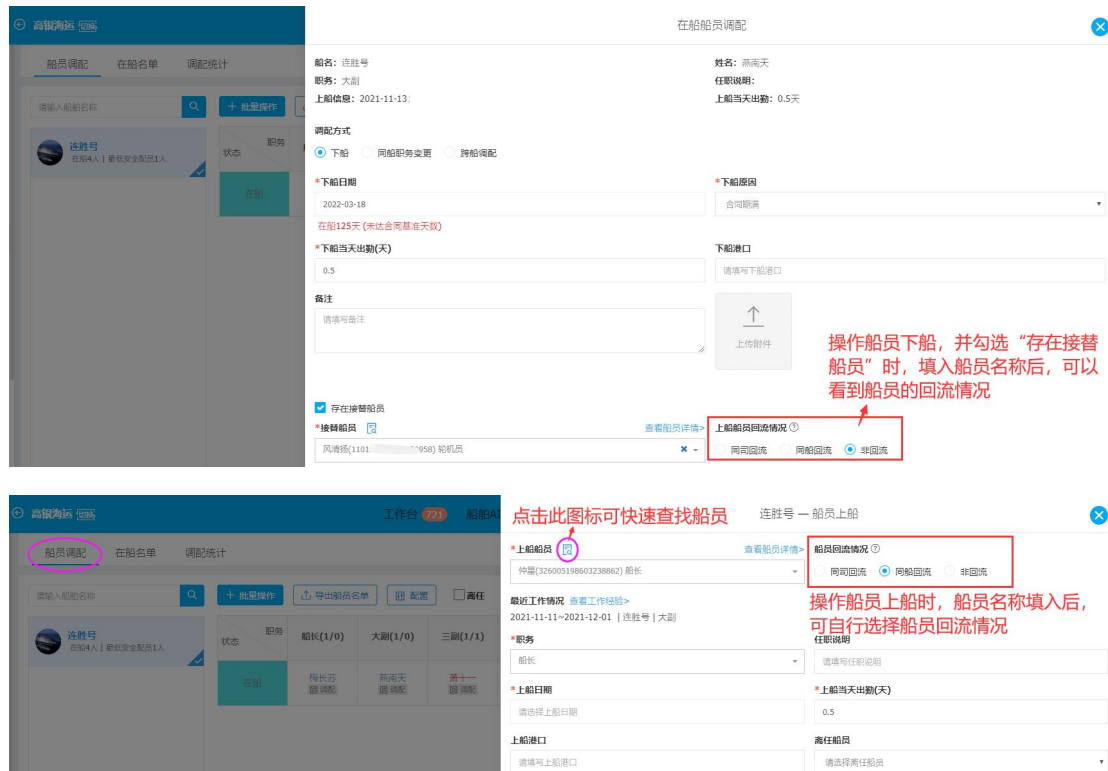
高银海运

船员调配 在船名单 调配统计

请输入船舶名称

+ 批量操作

连胜号
在船4人 | 最低安全配员1人

状态 职务

在船

在船船员调配

船名：连胜号
职务：大副
上船信息：2021-11-13;

姓名：燕南天
任职说明：
上船当天出勤：0.5天

调配方式
下船 同船职务变更 跨船调配

*下船日期
2022-03-18
在船125天 (未达合同基准天数)

*下船原因
合同期满

*下船当天出勤(天)
0.5

下船港口
请填写下船港口

备注
请填写备注

上传附件

操作船员下船，并勾选"存在接替船员"时，填入船员名称后，可以看到船员的回流情况

存在接替船员
*接替船员
查看船员详情>
风清扬(1101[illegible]958) 轮机员

上船船员回流情况
同司回流 同船回流 非回流

高银海运

工作台 721 船舶AI

船员调配 在船名单 调配统计

请输入船舶名称

+ 批量操作 导出船员名单 配置 离任

连胜号
在船4人 | 最低安全配员1人

状态 职务 船长(1/0) 大副(1/0) 三副(1/1)

在船 梅长苏 调配 燕南天 调配 第十一 调配

点击此图标可快速查找船员

连胜号 — 船员上船

*上船船员
查看船员详情>
仲景(326005198603238862) 船长

船员回流情况
同司回流 同船回流 非回流

操作船员上船时，船员名称填入后，可自行选择船员回流情况

最近工作情况 查看工作经验>
2021-11-11~2021-12-01 | 连胜号 | 大副

*职务
船长

任职说明
请填写任职说明

*上船日期
请选择上船日期

*上船当天出勤(天)
0.5

上船港口
请填写上船港口

离任船员
请选择离任船员